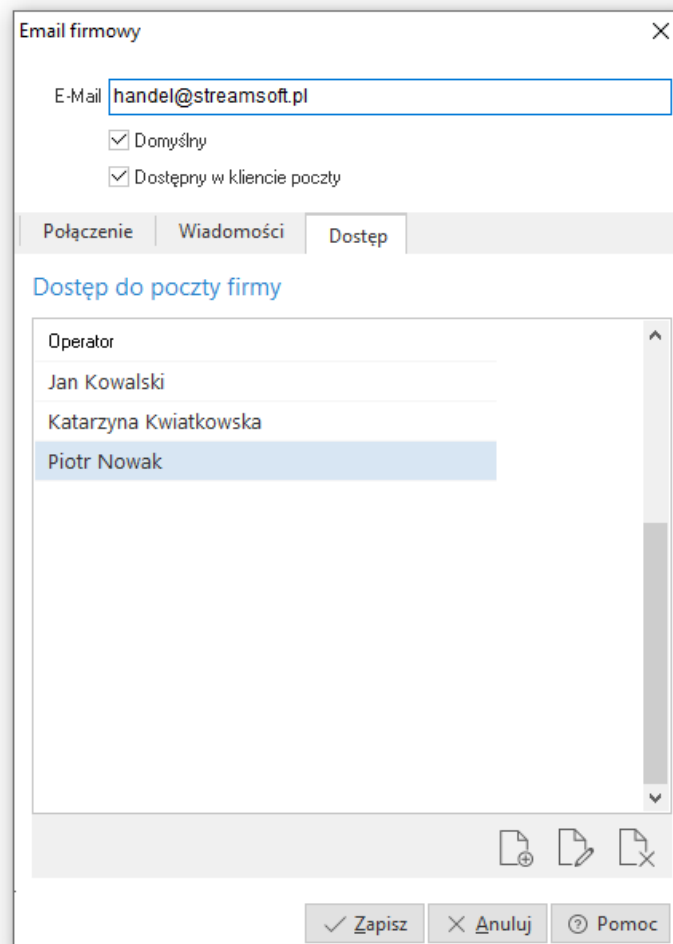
Email firmowy

E-Mail handel@streamsoft.pl

Domyślny

Dostępny w kliencie poczty

Połączenie | Wiadomości | Dostęp

Dostęp do poczty firmy

| Operator |
|---|
| Jan Kowalski |
| Katarzyna Kwiatkowska |
| Piotr Nowak |

Zapisz | Anuluj | Pomoc